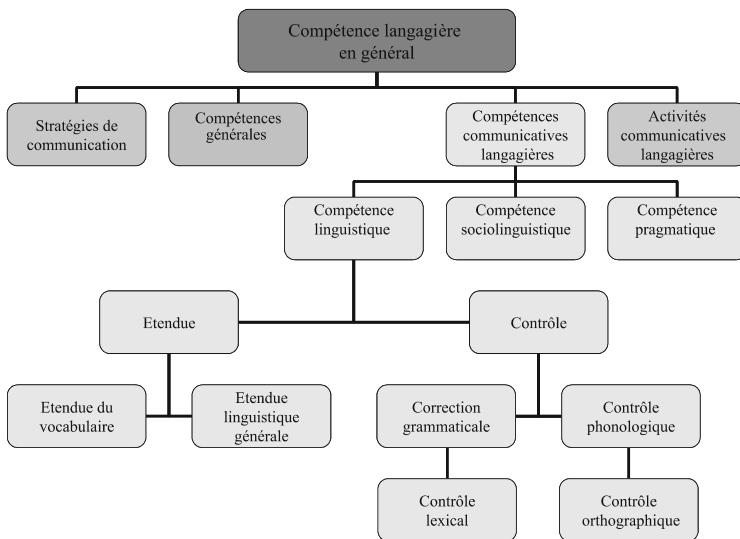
Compétence langagière en général

Stratégies de communication

Compétences générales

Compétences communicatives langagières

Activités communicatives langagières

Compétence linguistique

Compétence sociolinguistique

Compétence pragmatique

Etendue

Contrôle

Etendue du vocabulaire

Etendue linguistique générale

Correction grammaticale

Contrôle phonologique

Contrôle lexical

Contrôle orthographique